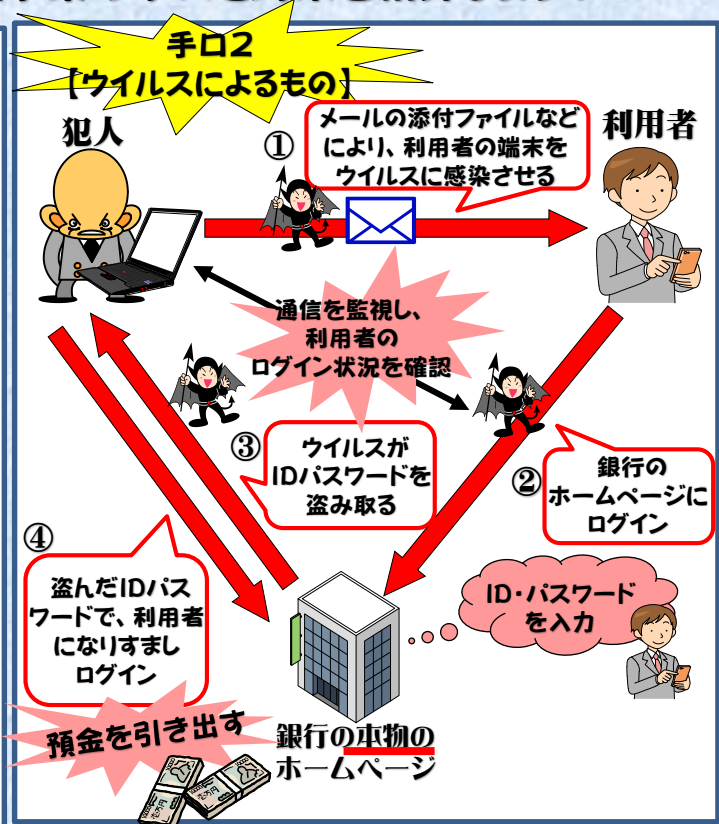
手口２
【ウイルスによるもの】

犯人

①

メールの添付ファイルなどにより、利用者の端末をウイルスに感染させる

利用者

通信を監視し、利用者のログイン状況を確認

③

ウイルスがIDパスワードを盗み取る

②

銀行のホームページにログイン

④

盗んだIDパスワードで、利用者になりすましログイン

ID・パスワードを入力

預金を引き出す

銀行の本物のホームページ